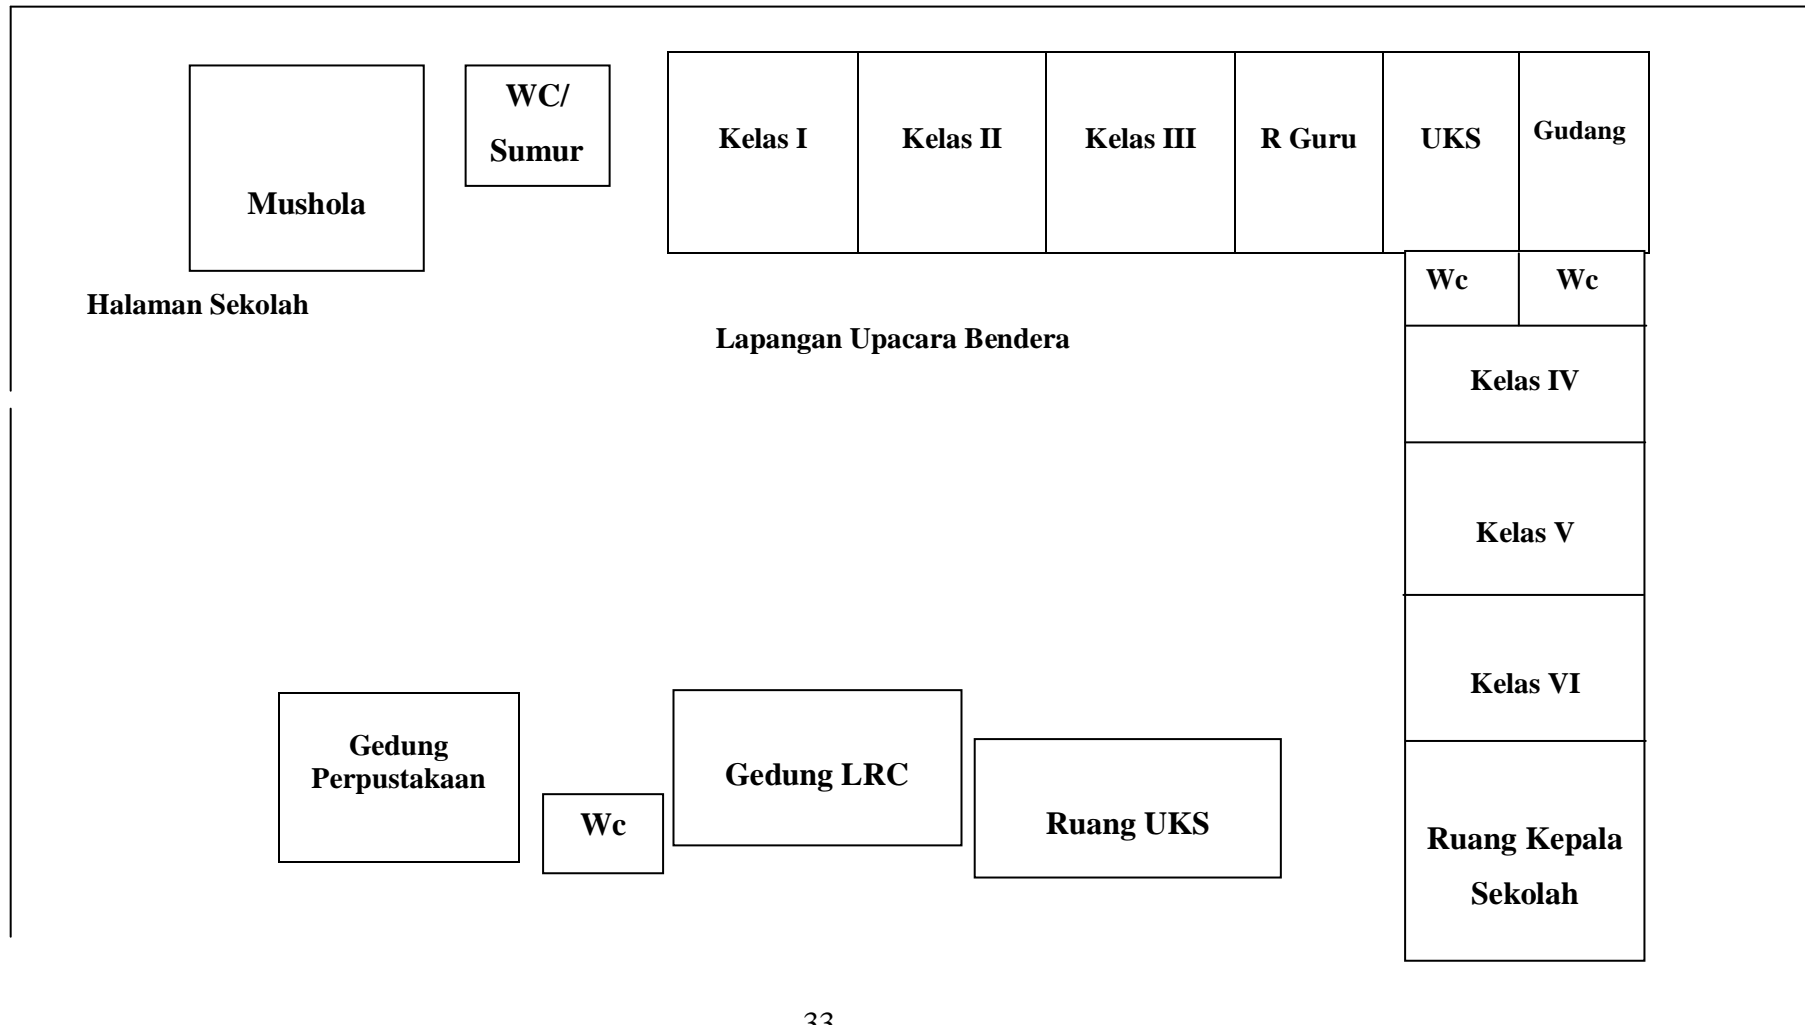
Mushola

WC/ Sumur

Kelas I

Kelas II

Kelas III

R Guru

UKS

Gudang

Wc

Wc

Halaman Sekolah

Lapangan Upacara Bendera

Kelas IV

Kelas V

Kelas VI

Gedung Perpustakaan

Wc

Gedung LRC

Ruang UKS

Ruang Kepala Sekolah

33